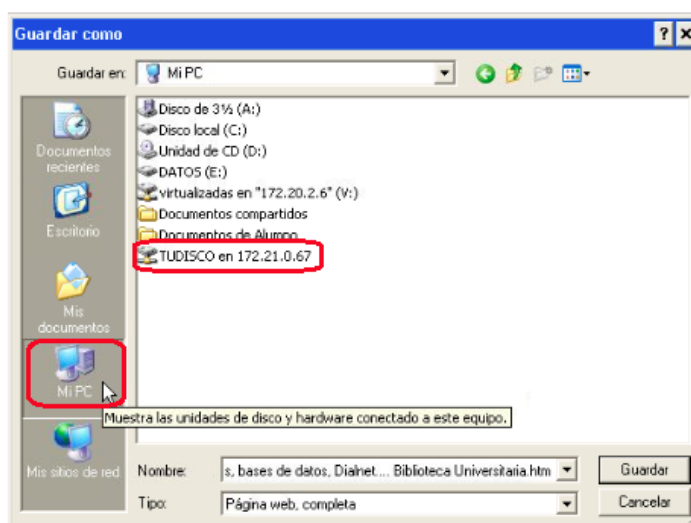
Guardar como

? ×

Guardar en: Mi PC

Documentos recientes

Escritorio

Mis documentos

Mi PC

Mis sitios de red

Disco de 3½ (A:)
Disco local (C:)
Unidad de CD (D:)
DATOS (E:)
virtualizadas en "172.20.2.6" (V:)
Documentos compartidos
Documentos de Alumno
TUDISCO en 172.21.0.67

Muestra las unidades de disco y hardware conectado a este equipo.

Nombre: s, bases de datos, Dialnet... Biblioteca Universitaria.htm

Tipo: Página web, completa

Guardar

Cancelar